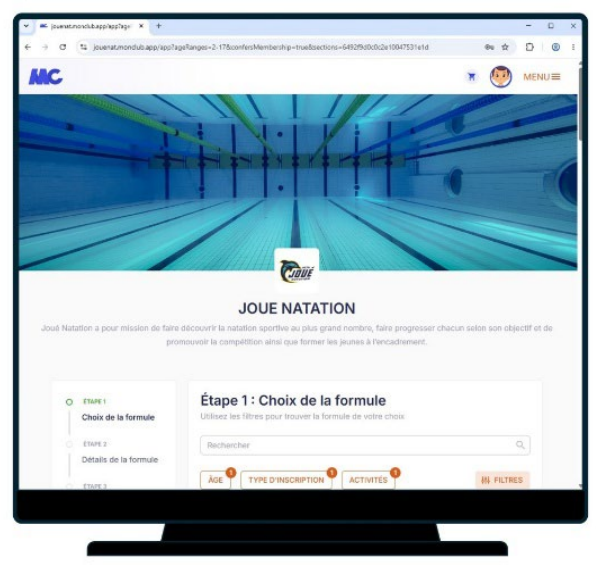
jouenat.monclub.app/app?age... ×

jouenat.monclub.app/app?ageRanges=2-17&confersMembership=true&sections=6492f9d0c0c2e10847531e1d

MC

MENU

JOUÉ

JOUE NATATION

Joué Natation a pour mission de faire découvrir la natation sportive au plus grand nombre, faire progresser chacun selon son objectif et de promouvoir la compétition ainsi que former les jeunes à l'encadrement.

ÉTAPE 1
Choix de la formule

ÉTAPE 2
Détails de la formule

ÉTAPE 3

Étape 1 : Choix de la formule

Utilisez les filtres pour trouver la formule de votre choix

Rechercher

ÂGE 1
TYPE D'INSCRIPTION 1
ACTIVITÉS 1
FILTRES